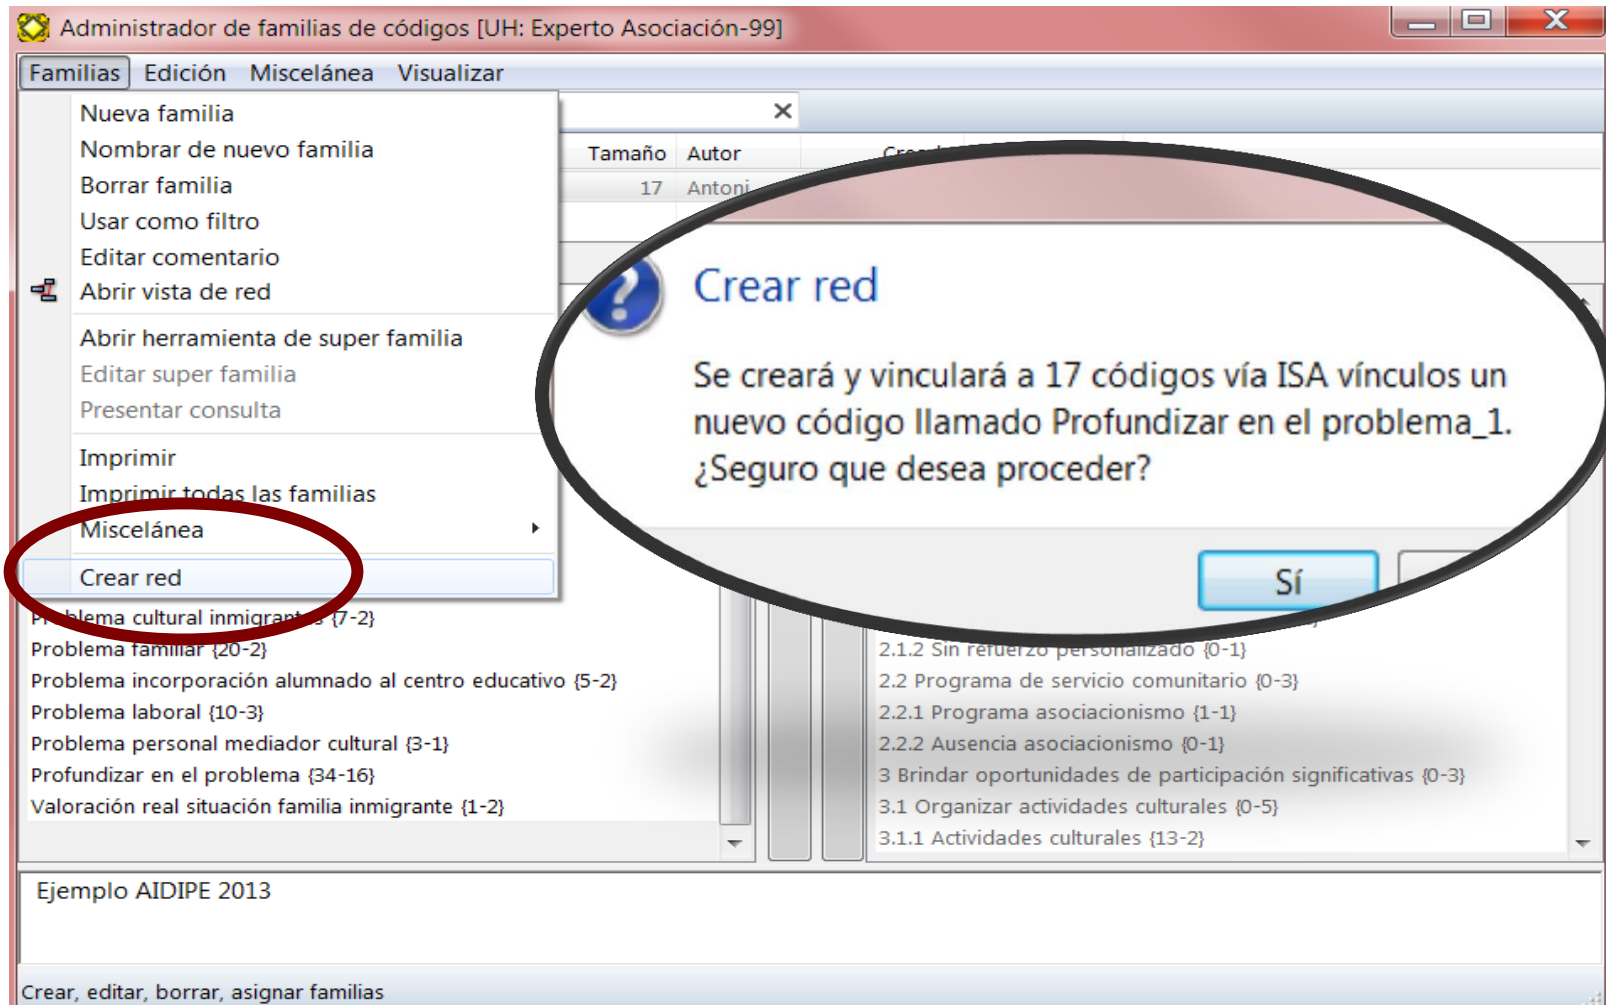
Administrador de familias de códigos [UH: Experto Asociación-99]

Familias Edición Miscelánea Visualizar

Nueva familia
Nombrar de nuevo familia
Borrar familia
Usar como filtro
Editar comentario
Abrir vista de red
Abrir herramienta de super familia
Editar super familia
Presentar consulta
Imprimir
Imprimir todas las familias
Miscelánea
Crear red

Tamaño Autor
17 Antoni

Crear red

Se creará y vinculará a 17 códigos vía ISA vínculos un nuevo código llamado Profundizar en el problema_1. ¿Seguro que desea proceder?

Sí

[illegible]blema cultural inmigrant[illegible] {7-2}
Problema familiar {20-2}
Problema incorporación alumnado al centro educativo {5-2}
Problema laboral {10-3}
Problema personal mediador cultural {3-1}
Profundizar en el problema {34-16}
Valoración real situación familia inmigrante {1-2}

2.1.2 Sin refuerzo personalizado {0-1}
2.2 Programa de servicio comunitario {0-3}
2.2.1 Programa asociacionismo {1-1}
2.2.2 Ausencia asociacionismo {0-1}
3 Brindar oportunidades de participación significativas {0-3}
3.1 Organizar actividades culturales {0-5}
3.1.1 Actividades culturales {13-2}

Ejemplo AIDIPE 2013

Crear, editar, borrar, asignar familias